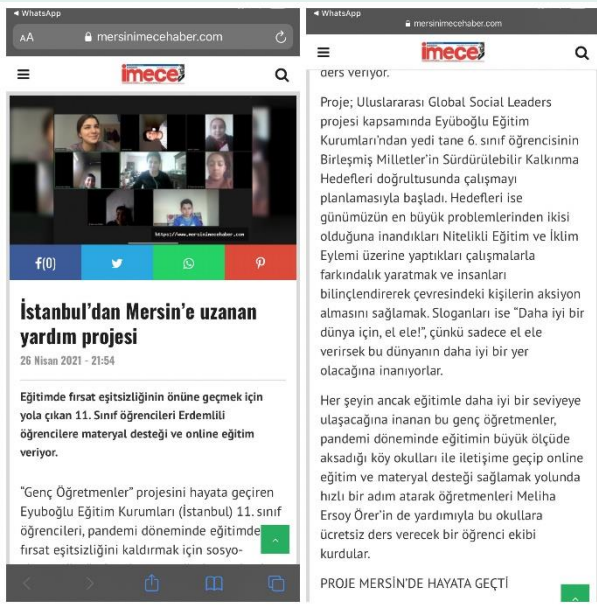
◂ WhatsApp

AA mersinimecehaber.com

imece

https://www.mersinimecehaber.com

f(0)

İstanbul'dan Mersin'e uzanan yardım projesi

26 Nisan 2021 - 21:54

Eğitimde fırsat eşitsizliğinin önüne geçmek için yola çıkan 11. Sınıf öğrencileri Erdemlili öğrencilere materyal desteği ve online eğitim veriyor.

"Genç Öğretmenler" projesini hayata geçiren Eyuboğlu Eğitim Kurumları (İstanbul) 11. sınıf öğrencileri, pandemi döneminde eğitimde fırsat eşitsizliğini kaldırmak için sosyo-

◂ WhatsApp

mersinimecehaber.com

imece

ders veriyor.

Proje; Uluslararası Global Social Leaders projesi kapsamında Eyüboğlu Eğitim Kurumları'ndan yedi tane 6. sınıf öğrencisinin Birleşmiş Milletler'in Sürdürülebilir Kalkınma Hedefleri doğrultusunda çalışmayı planlamasıyla başladı. Hedefleri ise günümüzün en büyük problemlerinden ikisi olduğuna inandıkları Nitelikli Eğitim ve İklim Eylemi üzerine yaptıkları çalışmalarla farkındalık yaratmak ve insanları bilinçlendirerek çevresindeki kişilerin aksiyon almasını sağlamak. Sloganları ise "Daha iyi bir dünya için, el ele!", çünkü sadece el ele verirsek bu dünyanın daha iyi bir yer olacağına inanıyorlar.

Her şeyin ancak eğitimle daha iyi bir seviyeye ulaşacağına inanan bu genç öğretmenler, pandemi döneminde eğitimin büyük ölçüde aksadığı köy okulları ile iletişime geçip online eğitim ve materyal desteği sağlamak yolunda hızlı bir adım atarak öğretmenleri Meliha Ersoy Örer'in de yardımıyla bu okullara ücretsiz ders verecek bir öğrenci ekibi kurdular.

PROJE MERSİN'DE HAYATA GEÇTİ